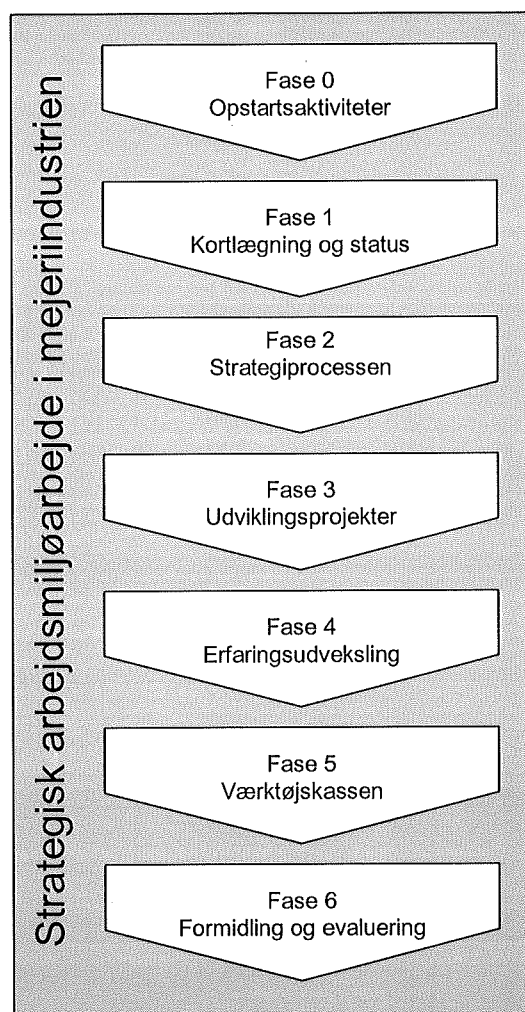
Strategisk arbejdsmiljøarbejde i mejeriindustrien

Fase 0
Opstartsaktiviteter

Fase 1
Kortlægning og status

Fase 2
Strategiprocessen

Fase 3
Udviklingsprojekter

Fase 4
Erfaringsudveksling

Fase 5
Værktøjskassen

Fase 6
Formidling og evaluering